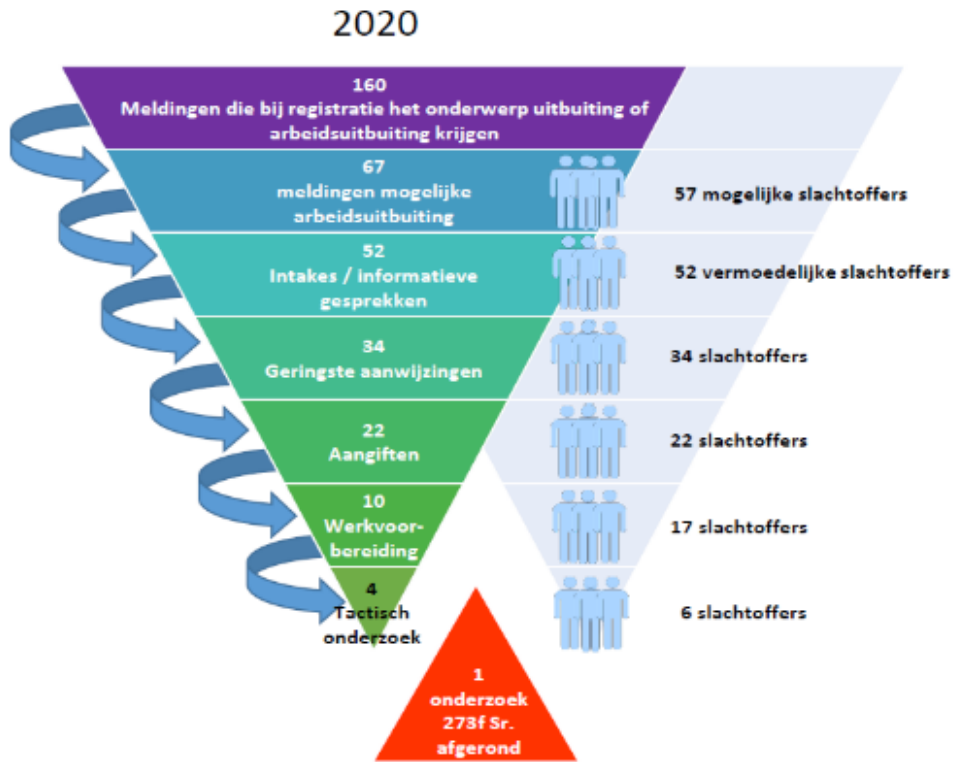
2020

160
Meldingen die bij registratie het onderwerp uitbuiting of arbeidsuitbuiting krijgen

67
meldingen mogelijke arbeidsuitbuiting

57 mogelijke slachtoffers

52
Intakes / informatieve gesprekken

52 vermoedelijke slachtoffers

34
Geringste aanwijzingen

34 slachtoffers

22
Aangiften

22 slachtoffers

10
Werkvoorbereiding

17 slachtoffers

4
Tactisch onderzoek

6 slachtoffers

1
onderzoek
273f Sr.
afgerond